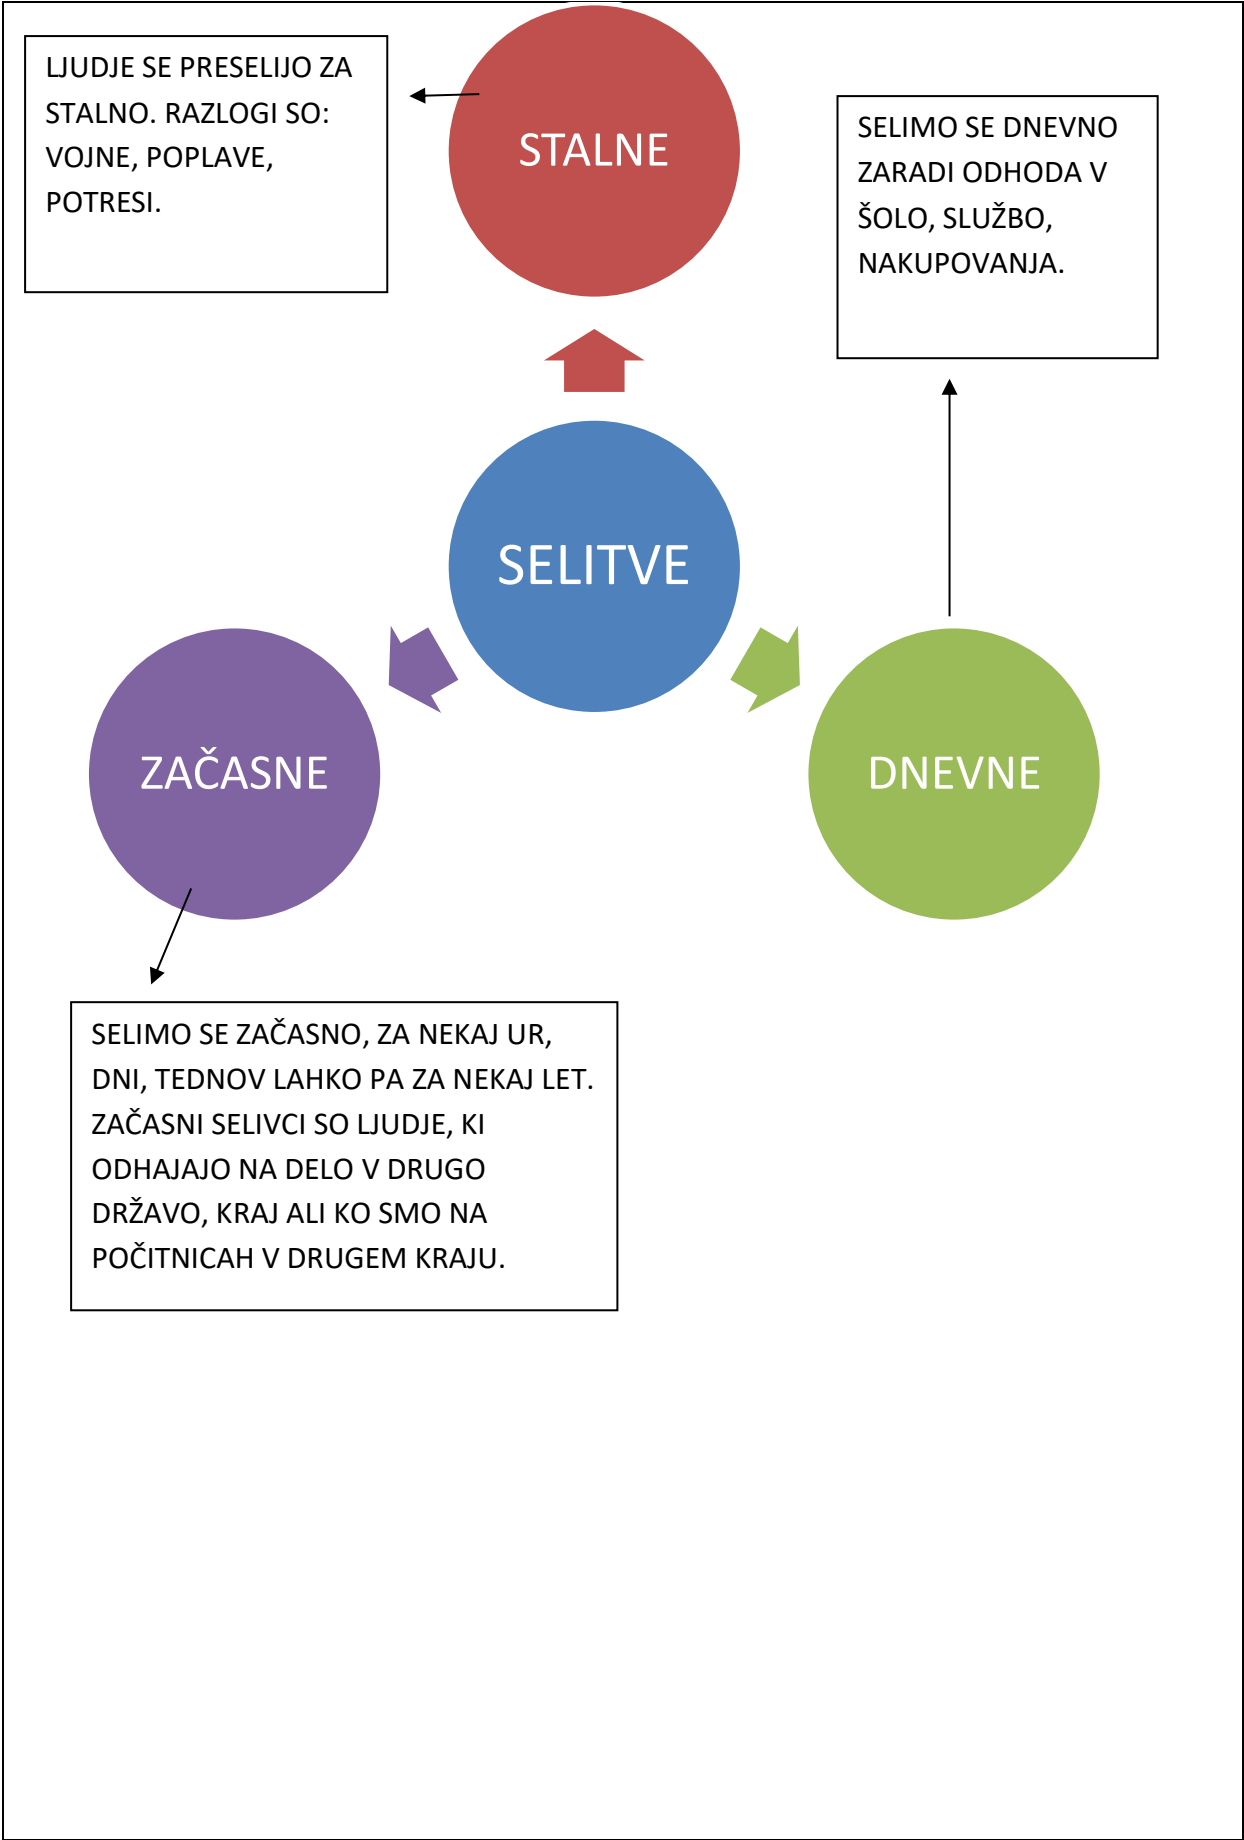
LJUDJE SE PRESELIJO ZA STALNO. RAZLOGI SO: VOJNE, POPLAVE, POTRESI.

STALNE

SELIMO SE DNEVNO ZARADI ODHODA V ŠOLO, SLUŽBO, NAKUPOVANJA.

SELITVE

ZAČASNE

DNEVNE

SELIMO SE ZAČASNO, ZA NEKAJ UR, DNI, TEDNOV LAHKO PA ZA NEKAJ LET. ZAČASNI SELIVCI SO LJUDJE, KI ODHAJAJO NA DELO V DRUGO DRŽAVO, KRAJ ALI KO SMO NA POČITNICAH V DRUGEM KRAJU.